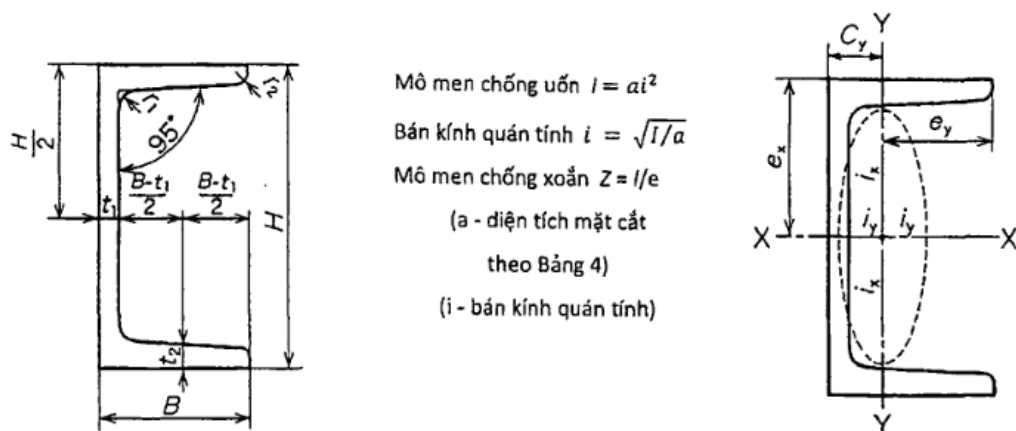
$\frac{H}{2}$

$r_1$

$r_2$

95°

$t_1$

$\frac{B-t_1}{2}$

$\frac{B-t_1}{2}$

$H$

$t_2$

$B$

Mô men chống uốn $I = ai^2$

Bán kính quán tính $i = \sqrt{I/a}$

Mô men chống xoắn $Z = I/e$

(a - diện tích mặt cắt theo Bảng 4)

(i - bán kính quán tính)

$C_y$

Y

$e_x$

$e_y$

$i_x$

$i_y$

$i_y$

X

X

$i_x$

Y